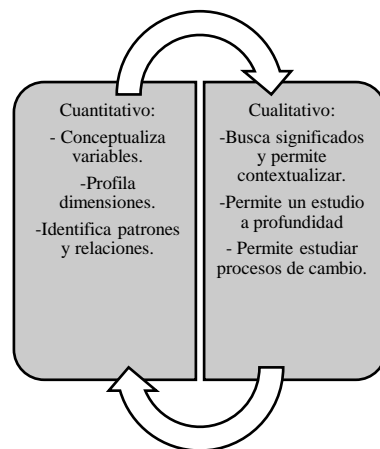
Cuantitativo:

- Conceptualiza variables.

-Profila dimensiones.

-Identifica patrones y relaciones.

Cualitativo:

-Busca significados y permite contextualizar.

-Permite un estudio a profundidad

- Permite estudiar procesos de cambio.